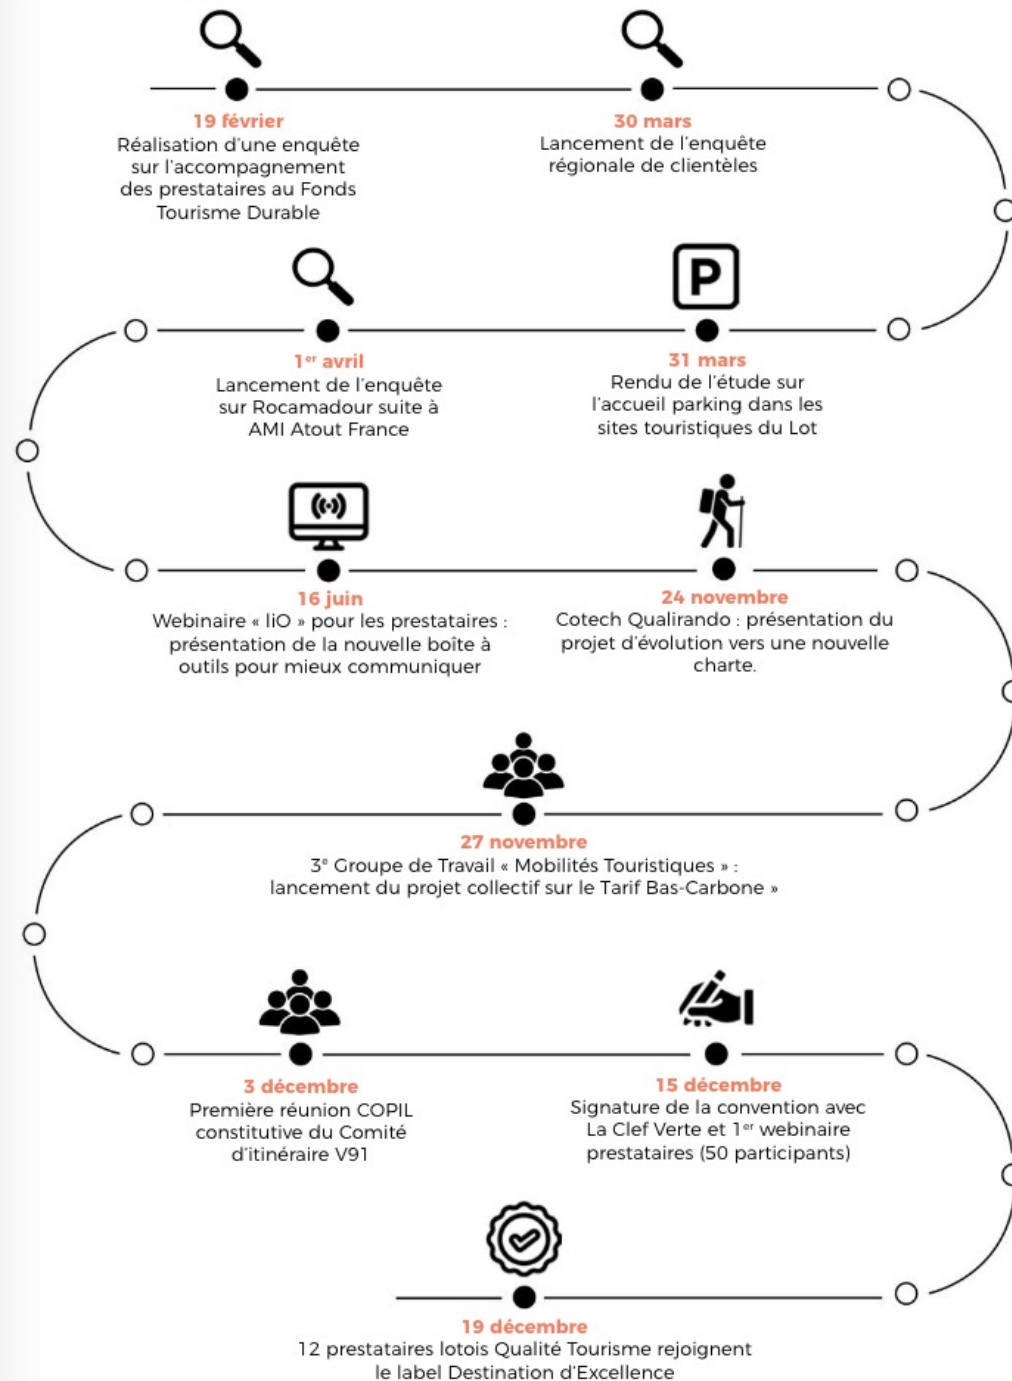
19 février
Réalisation d'une enquête sur l'accompagnement des prestataires au Fonds Tourisme Durable

30 mars
Lancement de l'enquête régionale de clientèles

1$^{er}$ avril
Lancement de l'enquête sur Rocamadour suite à AMI Atout France

P

31 mars
Rendu de l'étude sur l'accueil parking dans les sites touristiques du Lot

16 juin
Webinaire « liO » pour les prestataires : présentation de la nouvelle boîte à outils pour mieux communiquer

24 novembre
Cotech Qualirando : présentation du projet d'évolution vers une nouvelle charte.

27 novembre
3$^{e}$ Groupe de Travail « Mobilités Touristiques » : lancement du projet collectif sur le Tarif Bas-Carbone »

3 décembre
Première réunion COPIL constitutive du Comité d'itinéraire V91

15 décembre
Signature de la convention avec La Clef Verte et 1$^{er}$ webinaire prestataires (50 participants)

19 décembre
12 prestataires lotois Qualité Tourisme rejoignent le label Destination d'Excellence